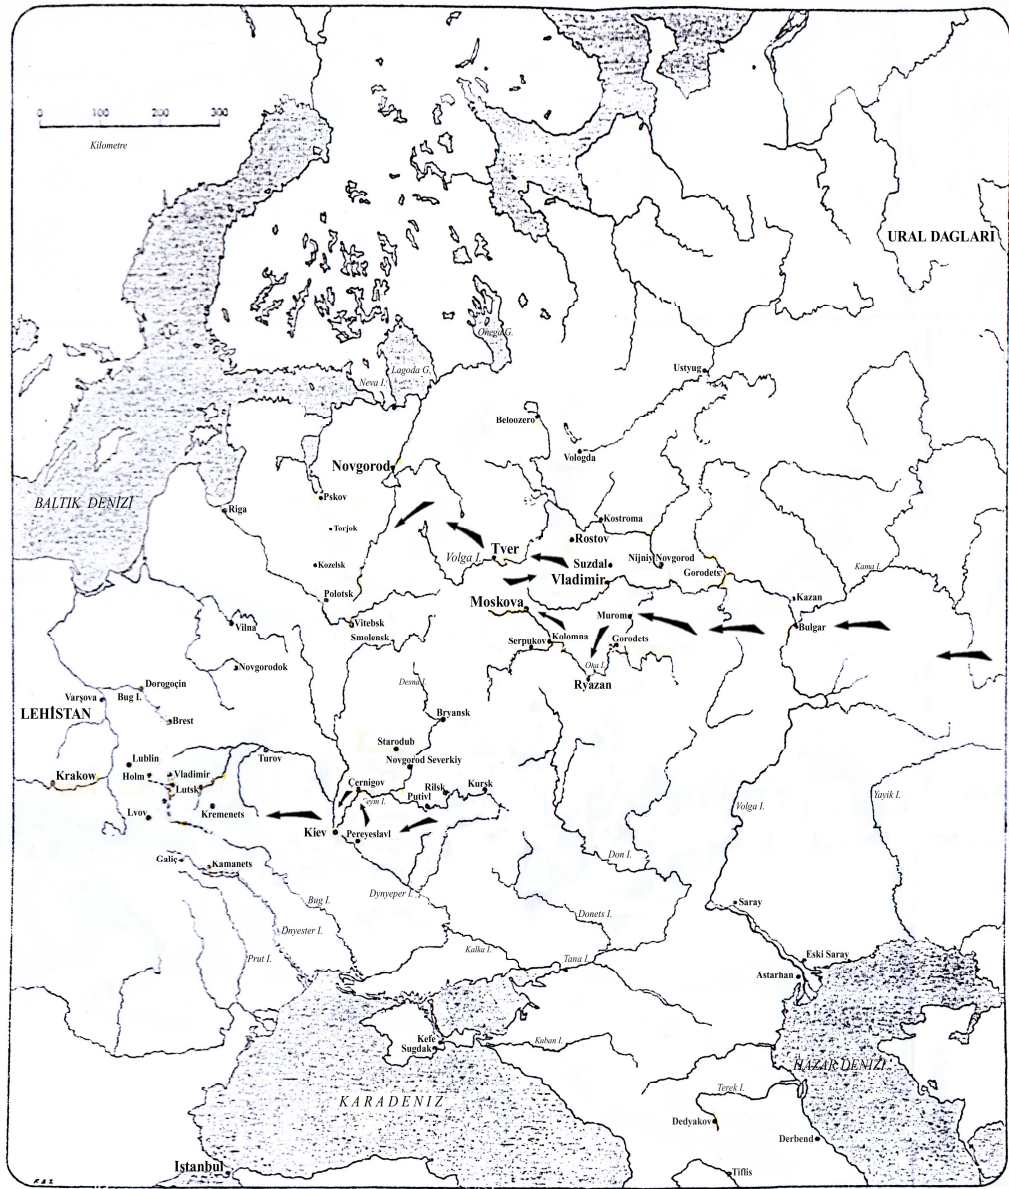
0 100 200 300
Kilometre

URAL DAGLARI

Onega G.
Lagoda G.
Neva I.
Ustyug
Beloozero
Vologda
Novgorod
Pskov
BALTIK DENİZİ
Riga
Torjok
Kostroma
Rostov
Tver
Suzdal
Nijniy Novgorod
Gorodets
Volga I.
Vladimir
Kazan
Kama I.
Kozelsk
Polotsk
Moskova
Murom
Bulgar
Vitebsk
Smolensk
Vilna
Serpukov
Kolomna
Gorodets
Oka I.
Ryazan
Novgorodok
Desna I.
Dorogoçin
Varşova
Bug I.
Brest
LEHİSTAN
Bryansk
Starodub
Novgorod Severkiy
Lublin
Holm
Vladimir
Turov
Krakow
Lutsk
Cernigov
Rilsk
Kursk
Seym I.
Putivl
Lvov
Kremenets
Kiev
Pereyeslavl
Volga I.
Yayik I.
Galiç
Kamanets
Don I.
Dnyeper I.
Bug I.
Saray
Donets I.
Dnyester I.
Prut I.
Kalka I.
Tana I.
Eski Saray
Astarhan
Kefe
Sugdak
Kuban I.
HAZAR DENİZİ
KARADENİZ
Terek I.
Dedyakov
Derbend
Istanbul
Tiflis